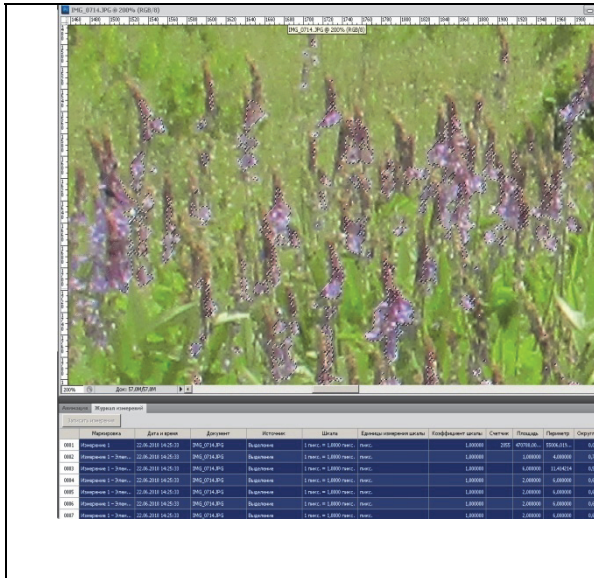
IMG_0714.JPG @ 200% (RGB/8)

IMG_0714.JPG @ 200% (RGB/8)

200%

Док: 57,0M/57,0M

Анимация | Журнал измерений

Записать измерения

| | Маркировка | Дата и время | Документ | Источник | Шкала | Единицы измерения шкалы | Коэффициент шкалы | Счетчик | Площадь | Периметр | Окруж |
|---|---|---|---|---|---|---|---|---|---|---|---|
| 0001 | Измерение 1 - Элем... | 22.06.2010 14:25:33 | IMG_0714.JPG | Выделение | 1 пикс. = 1,0000 пикс. | пикс. | 1,000000 | 2855 | 47078,00... | 55006,015... | 0,0 |
| 0002 | Измерение 1 - Элем... | 22.06.2010 14:25:33 | IMG_0714.JPG | Выделение | 1 пикс. = 1,0000 пикс. | пикс. | 1,000000 | | 1,000000 | 4,000000 | 0,7 |
| 0003 | Измерение 1 - Элем... | 22.06.2010 14:25:33 | IMG_0714.JPG | Выделение | 1 пикс. = 1,0000 пикс. | пикс. | 1,000000 | | 6,000000 | 11,414214 | 0,5 |
| 0004 | Измерение 1 - Элем... | 22.06.2010 14:25:33 | IMG_0714.JPG | Выделение | 1 пикс. = 1,0000 пикс. | пикс. | 1,000000 | | 2,000000 | 6,000000 | 0,6 |
| 0005 | Измерение 1 - Элем... | 22.06.2010 14:25:33 | IMG_0714.JPG | Выделение | 1 пикс. = 1,0000 пикс. | пикс. | 1,000000 | | 2,000000 | 6,000000 | 0,6 |
| 0006 | Измерение 1 - Элем... | 22.06.2010 14:25:33 | IMG_0714.JPG | Выделение | 1 пикс. = 1,0000 пикс. | пикс. | 1,000000 | | 2,000000 | 6,000000 | 0,6 |
| 0007 | Измерение 1 - Элем... | 22.06.2010 14:25:33 | IMG_0714.JPG | Выделение | 1 пикс. = 1,0000 пикс. | пикс. | 1,000000 | | 2,000000 | 6,000000 | 0,6 |